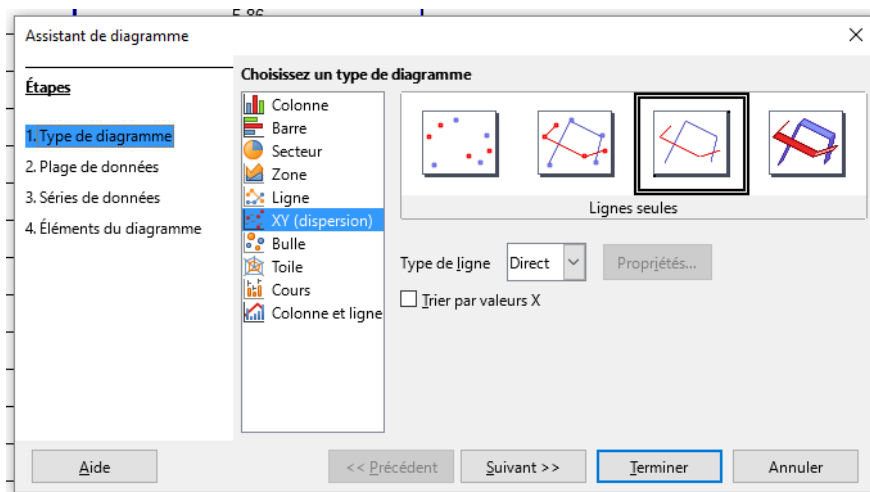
Assistant de diagramme

Étapes

1. Type de diagramme
2. Plage de données
3. Séries de données
4. Éléments du diagramme

Choisissez un type de diagramme

Colonne
Barre
Secteur
Zone
Ligne
XY (dispersion)
Bulle
Toile
Cours
Colonne et ligne

Lignes seules

Type de ligne Direct
Propriétés...
Trier par valeurs X

Aide
<< Précédent
Suivant >>
Terminer
Annuler